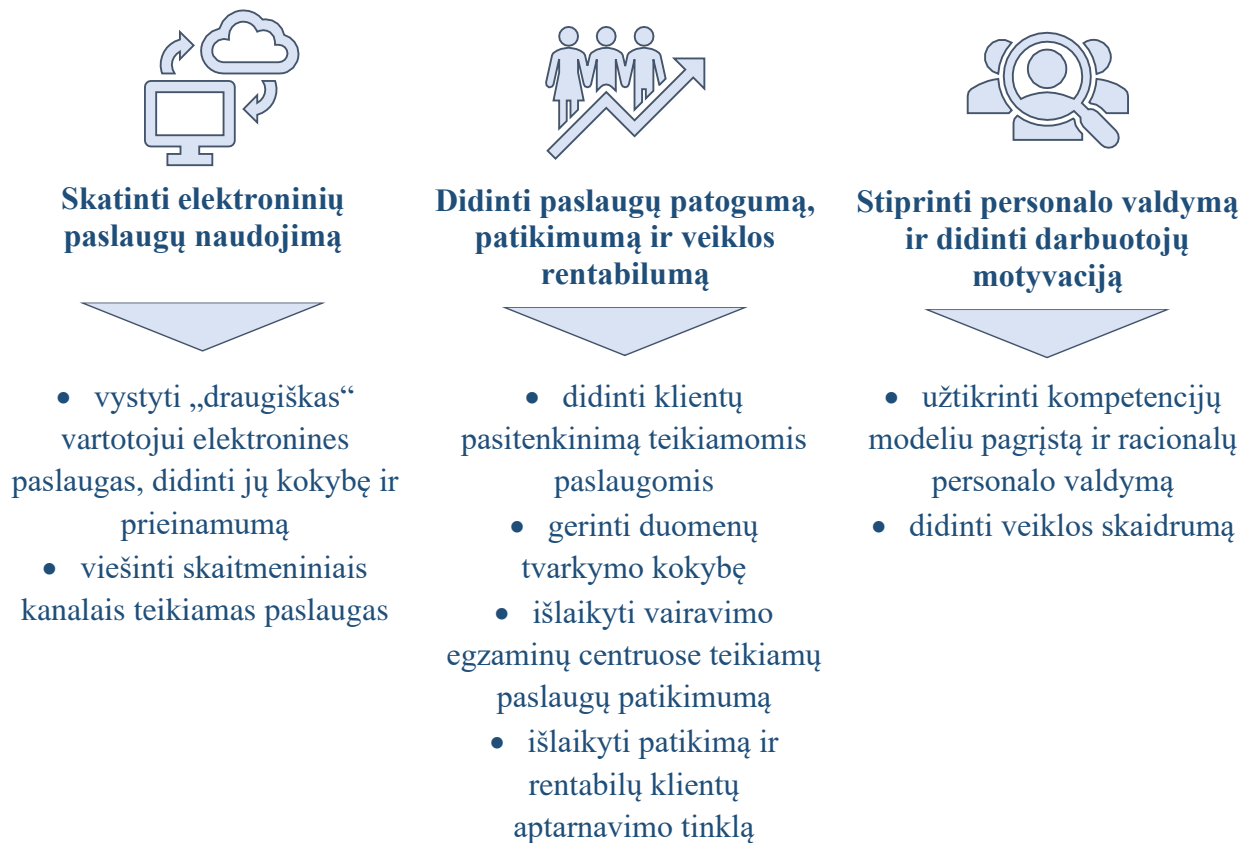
Skatinti elektroninių paslaugų naudojimą

- vystyti „draugiškas“ vartotojui elektronines paslaugas, didinti jų kokybę ir prieinamumą
- viešinti skaitmeniniais kanalais teikiamas paslaugas

Didinti paslaugų patogumą, patikimumą ir veiklos rentabilumą

- didinti klientų pasitenkinimą teikiamomis paslaugomis
- gerinti duomenų tvarkymo kokybę
- išlaikyti vairavimo egzaminų centruose teikiamų paslaugų patikimumą
- išlaikyti patikimą ir rentabilų klientų aptarnavimo tinklą

Stiprinti personalo valdymą ir didinti darbuotojų motyvaciją

- užtikrinti kompetencijų modeliu pagrįstą ir racionalų personalo valdymą
- didinti veiklos skaidrumą